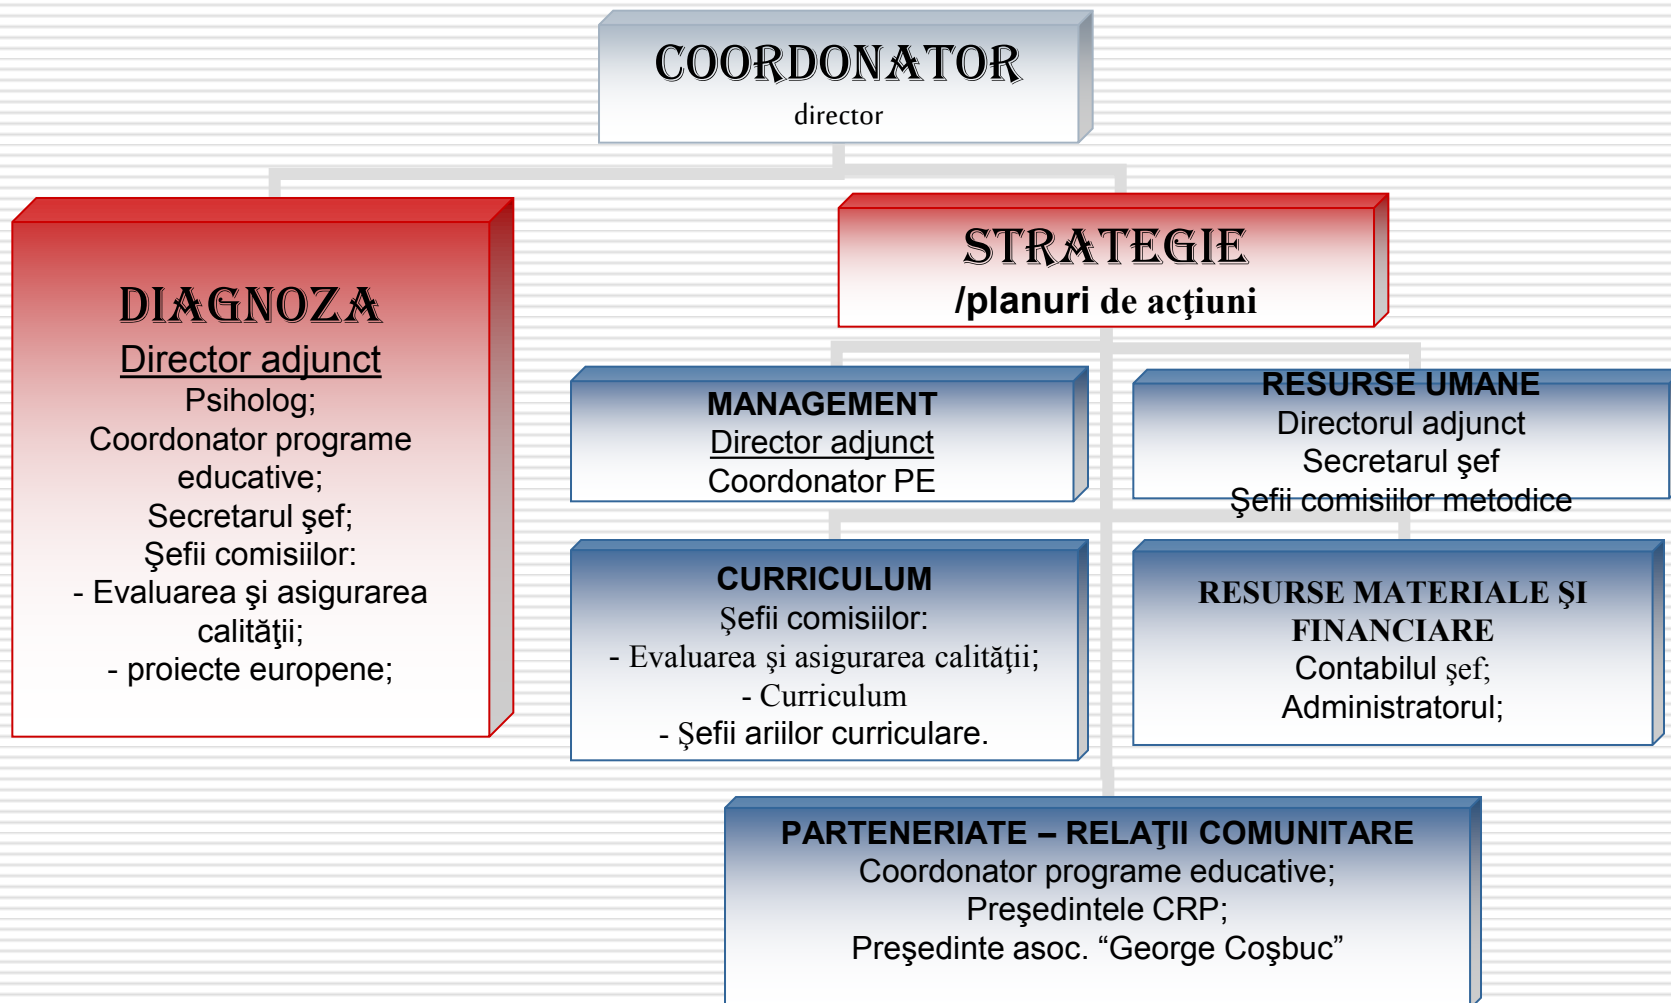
COORDONATOR
director

DIAGNOZA
Director adjunct
Psiholog;
Coordonator programe educative;
Secretarul şef;
Şefii comisiilor:
- Evaluarea şi asigurarea calităţii;
- proiecte europene;

STRATEGIE
/planuri de acţiuni

MANAGEMENT
Director adjunct
Coordonator PE

RESURSE UMANE
Directorul adjunct
Secretarul şef
Şefii comisiilor metodice

CURRICULUM
Şefii comisiilor:
- Evaluarea şi asigurarea calităţii;
- Curriculum
- Şefii ariilor curriculare.

RESURSE MATERIALE ŞI FINANCIARE
Contabilul şef;
Administratorul;

PARTENERIATE – RELAŢII COMUNITARE
Coordonator programe educative;
Preşedintele CRP;
Preşedinte asoc. “George Coşbuc”